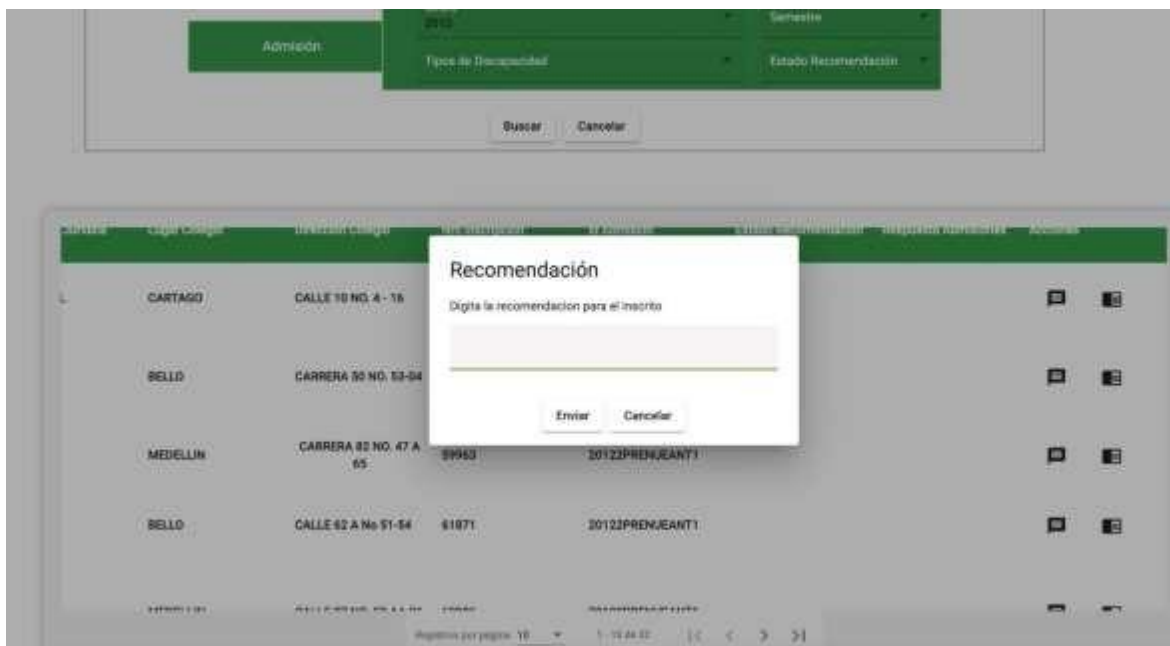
2012

Semestre

Admisión

Tipos de Discapacidad

Estado Recomendación

Buscar

Cancelar

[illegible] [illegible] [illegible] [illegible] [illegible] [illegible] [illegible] Acciones

Recomendación

Digita la recomendacion para el inscrito

Enviar

Cancelar

CARTAGO CALLE 10 NO. 4 - 16

BELLO CARRERA 50 NO. 53-04

MEDELLIN CARRERA 82 NO. 47 A 65 59963 20122PRENUEANT1

BELLO CALLE 62 A No 51-54 61071 20122PRENUEANT1

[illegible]

Registros por página: 10

1 - 10 de 32